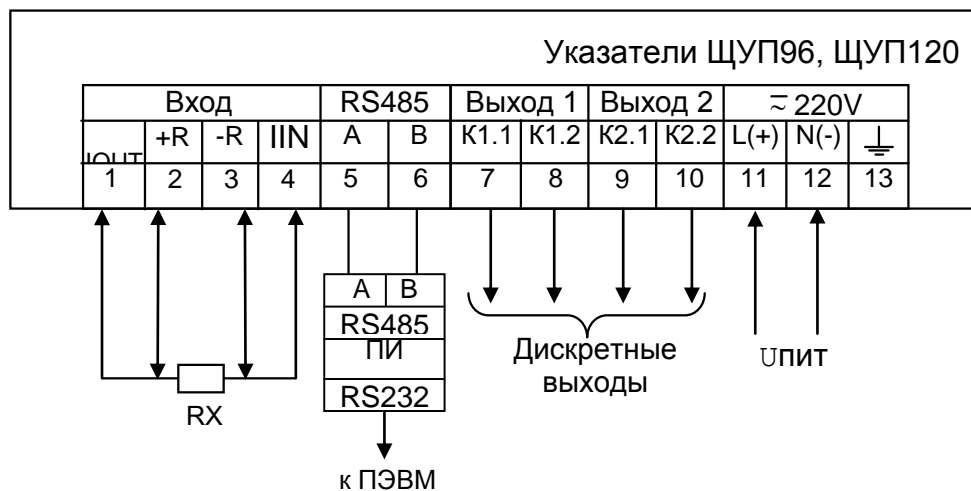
Указатели ЩУП96, ЩУП120

| Вход | | | | RS485 | | Выход 1 | | Выход 2 | | ≂220V | | |
|---|---|---|---|---|---|---|---|---|---|---|---|---|
| IOUT | +R | -R | IIN | A | B | К1.1 | К1.2 | К2.1 | К2.2 | L(+) | N(-) | ⏚ |
| 1 | 2 | 3 | 4 | 5 | 6 | 7 | 8 | 9 | 10 | 11 | 12 | 13 |

RX

A B
RS485
ПИ
RS232

к ПЭВМ

Дискретные выходы

Uпит